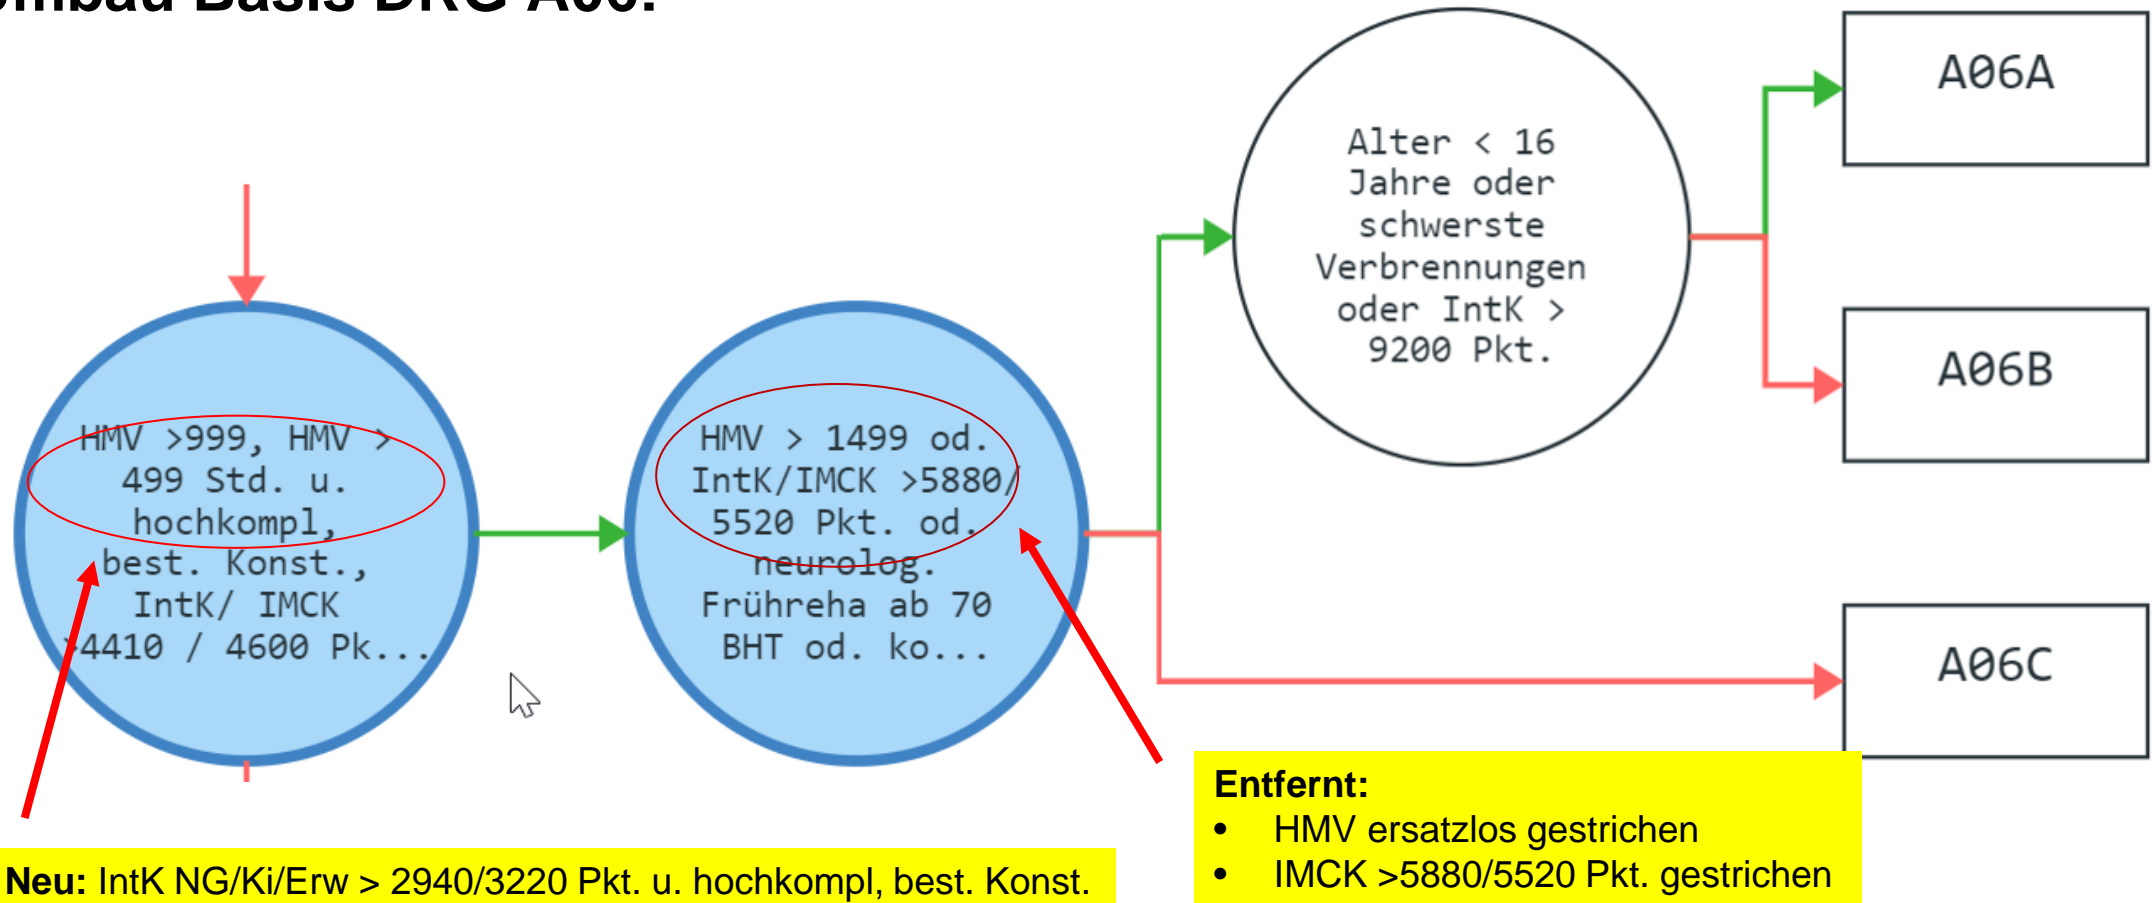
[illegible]mbau Basis DRG A06:

HMV >999, HMV > 499 Std. u. hochkompl, best. Konst., IntK/ IMCK >4410 / 4600 Pk...

HMV > 1499 od. IntK/IMCK >5880/ 5520 Pkt. od. neurolog. Frühreha ab 70 BHT od. ko...

Alter < 16 Jahre oder schwerste Verbrennungen oder IntK > 9200 Pkt.

A06A

A06B

A06C

Neu: IntK NG/Ki/Erw > 2940/3220 Pkt. u. hochkompl, best. Konst.

Entfernt:
• HMV ersatzlos gestrichen
• IMCK >5880/5520 Pkt. gestrichen